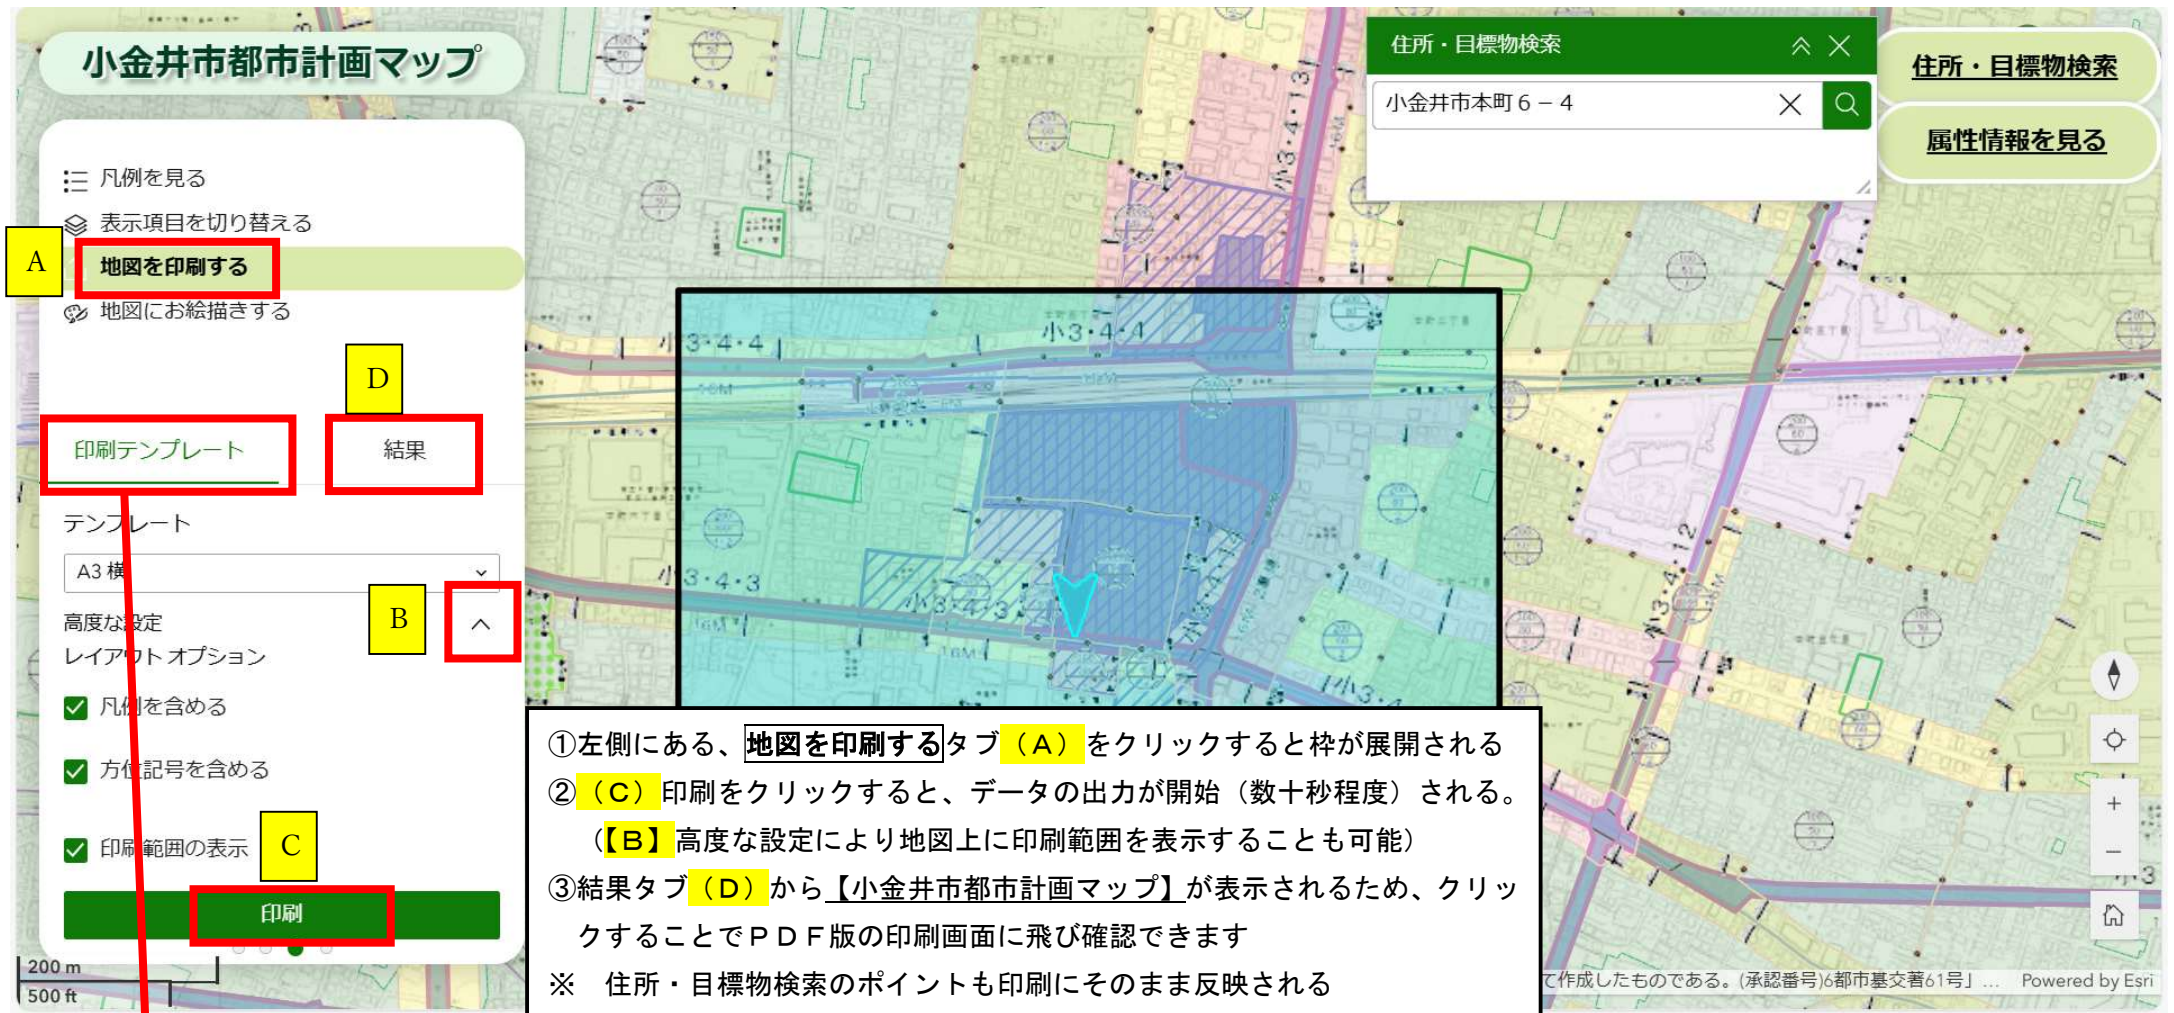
小金井市都市計画マップ

凡例を見る
表示項目を切り替える
A
地図を印刷する
地図にお絵描きする

D
印刷テンプレート
結果

テンプレート
A3 横
高度な設定
レイアウト オプション
B
凡例を含める
方位記号を含める
印刷範囲の表示
C
印刷

200 m
500 ft

住所・目標物検索
小金井市本町６－４

住所・目標物検索
属性情報を見る

小3・4・4
小3・4・4
小3・4・3
小3・4・3
小3・4・13
小3・4・12

①左側にある、地図を印刷するタブ（A）をクリックすると枠が展開される
②（C）印刷をクリックすると、データの出力が開始（数十秒程度）される。
（【B】高度な設定により地図上に印刷範囲を表示することも可能）
③結果タブ（D）から【小金井市都市計画マップ】が表示されるため、クリックすることでＰＤＦ版の印刷画面に飛び確認できます
※　住所・目標物検索のポイントも印刷にそのまま反映される

て作成したものである。(承認番号)6都市基交著61号」... Powered by Esri